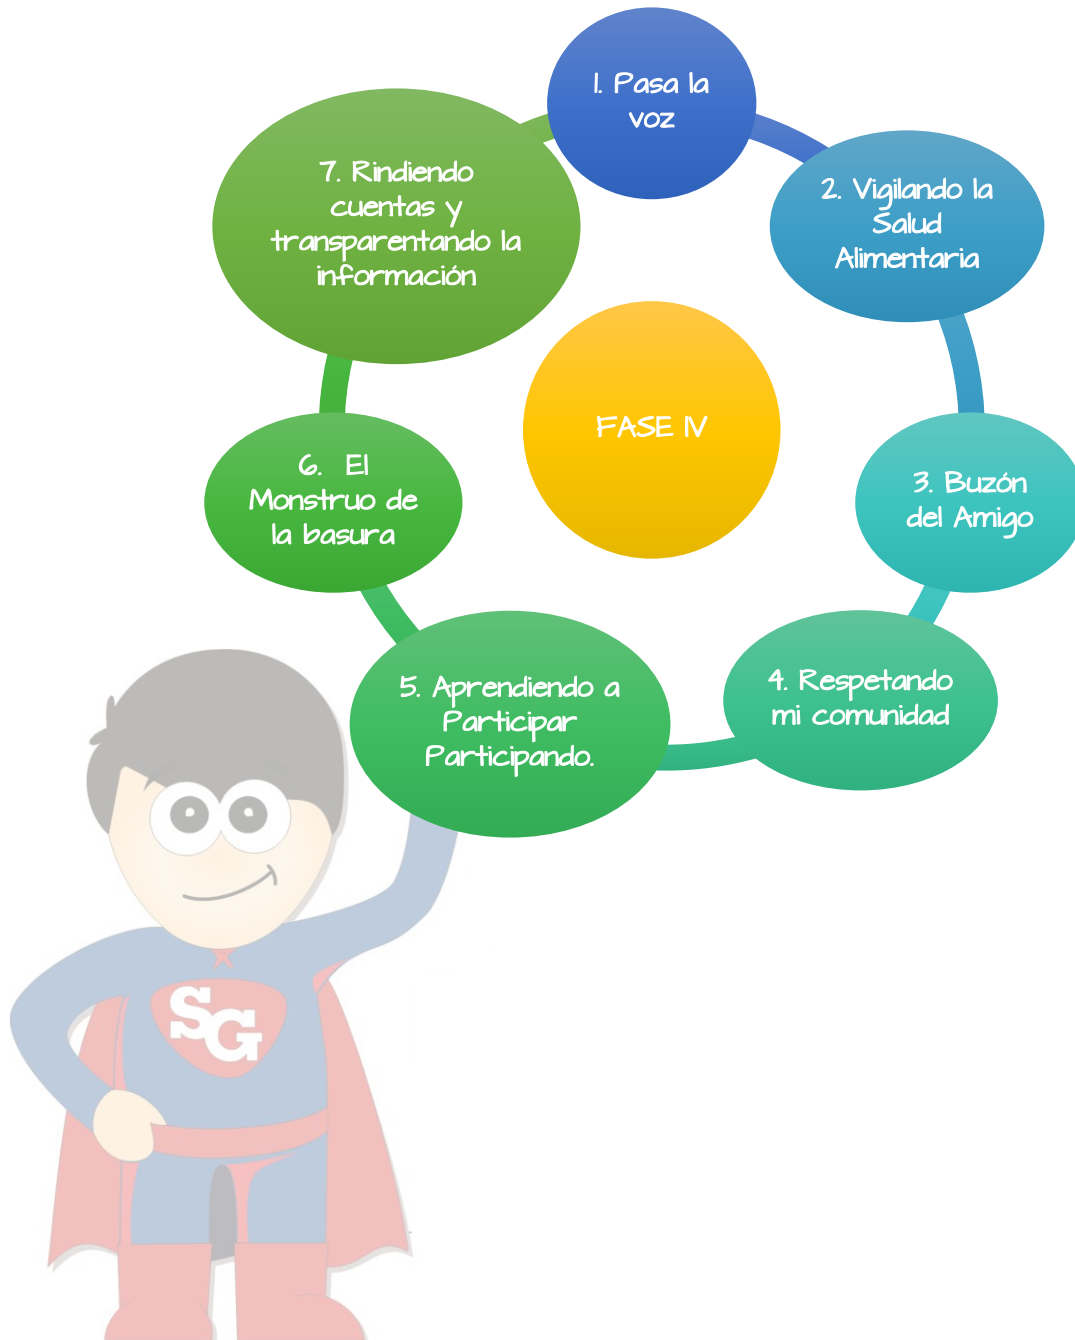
1. Pasa la voz

2. Vigilando la Salud Alimentaria

3. Buzón del Amigo

4. Respetando mi comunidad

5. Aprendiendo a Participar Participando.

6. El Monstruo de la basura

7. Rindiendo cuentas y transparentando la información

FASE IV

SG